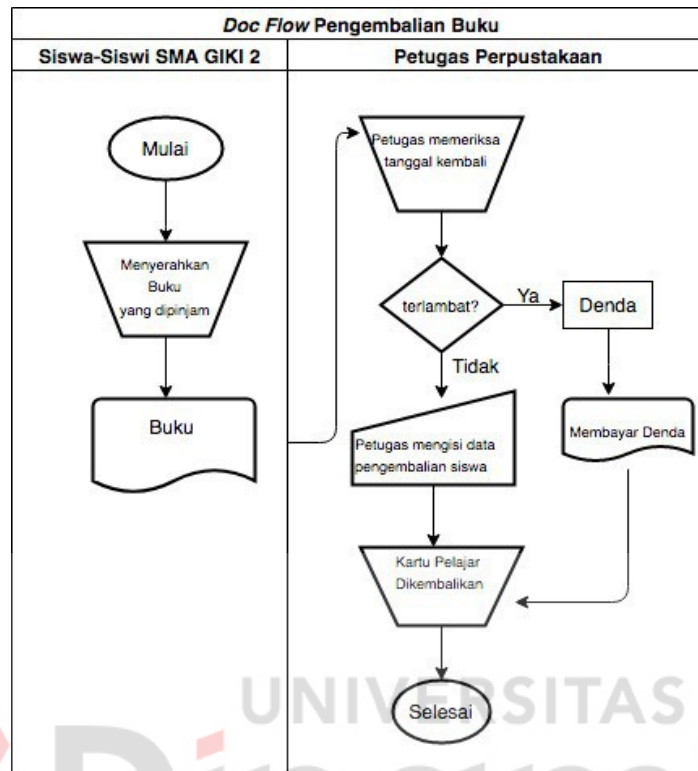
*Doc Flow* Pengembalian Buku

| Siswa-Siswi SMA GIKI 2 | Petugas Perpustakaan |
|---|---|

Mulai

Menyerahkan Buku yang dipinjam

Buku

Petugas memeriksa tanggal kembali

terlambat?

Ya

Denda

Tidak

Petugas mengisi data pengembalian siswa

Membayar Denda

Kartu Pelajar Dikembalikan

Selesai

UNIVERSITAS